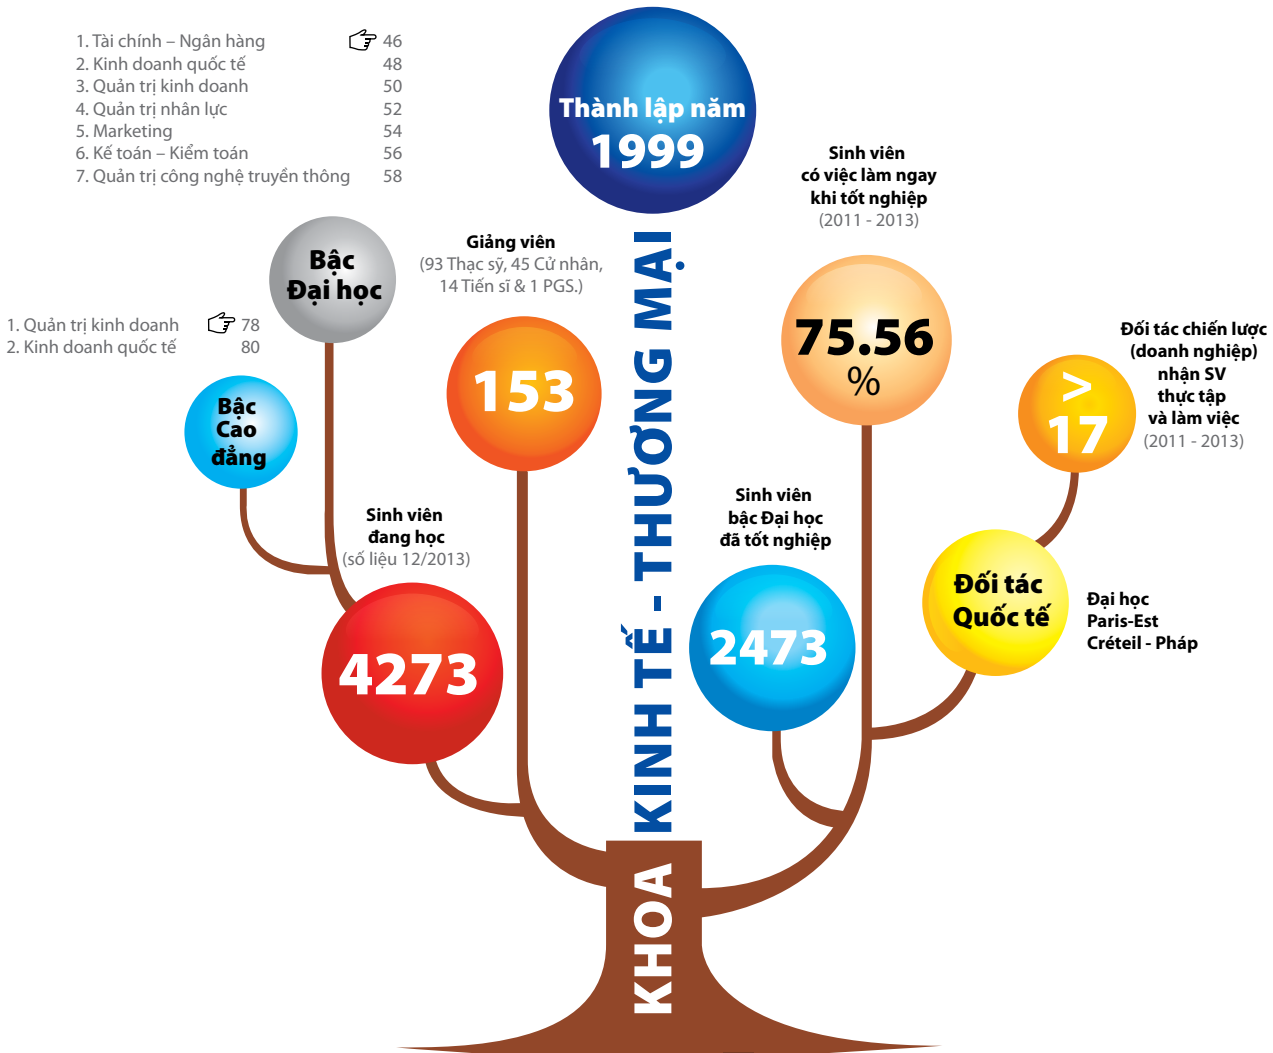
1. Tài chính – Ngân hàng 46
2. Kinh doanh quốc tế 48
3. Quản trị kinh doanh 50
4. Quản trị nhân lực 52
5. Marketing 54
6. Kế toán – Kiểm toán 56
7. Quản trị công nghệ truyền thông 58

Thành lập năm
1999

Sinh viên
có việc làm ngay
khi tốt nghiệp
(2011 - 2013)

Bậc
Đại học

Giảng viên
(93 Thạc sỹ, 45 Cử nhân,
14 Tiến sĩ & 1 PGS.)

1. Quản trị kinh doanh 78
2. Kinh doanh quốc tế 80

Bậc
Cao
đẳng

153

75.56
%

Đối tác chiến lược
(doanh nghiệp)
nhận SV
thực tập
và làm việc
(2011 - 2013)

>
17

Sinh viên
đang học
(số liệu 12/2013)

Sinh viên
bậc Đại học
đã tốt nghiệp

2473

Đối tác
Quốc tế

Đại học
Paris-Est
Créteil - Pháp

4273

KHOA KINH TẾ - THƯƠNG MẠI